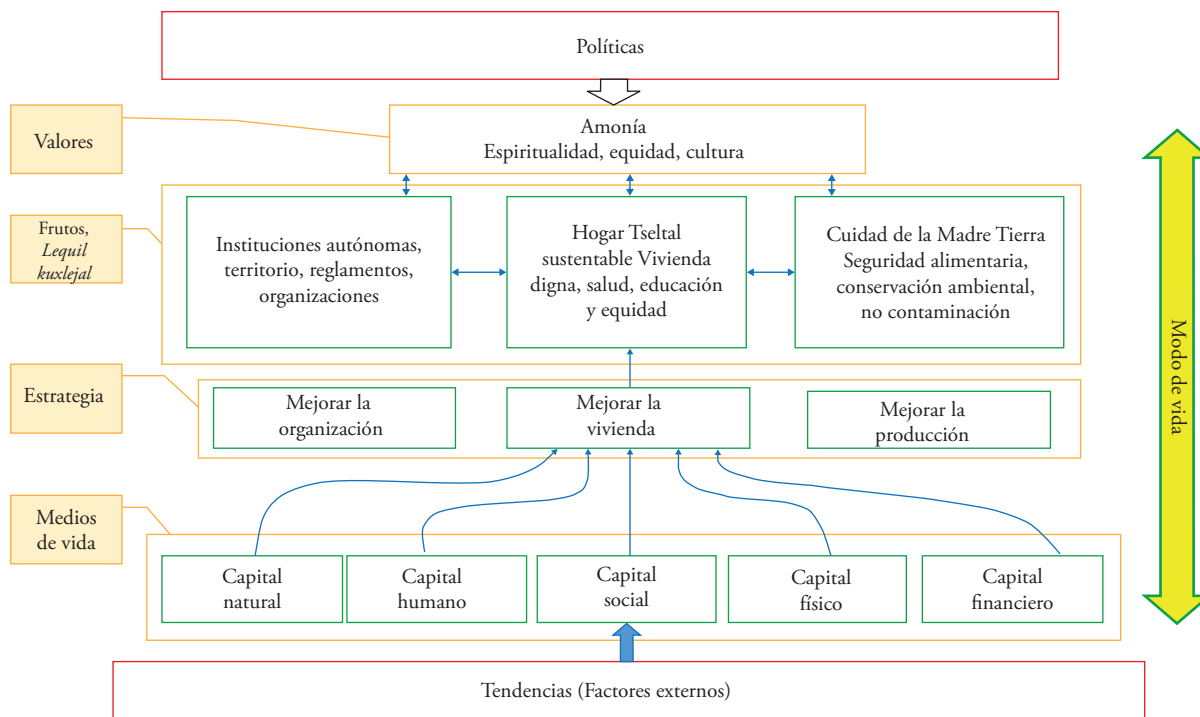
Políticas

Valores

Amonía
Espiritualidad, equidad, cultura

Frutos, *Lequil kuxlejal*

Instituciones autónomas, territorio, reglamentos, organizaciones

Hogar Tseltal sustentable Vivienda digna, salud, educación y equidad

Cuidad de la Madre Tierra Seguridad alimentaria, conservación ambiental, no contaminación

Estrategia

Mejorar la organización

Mejorar la vivienda

Mejorar la producción

Medios de vida

Capital natural

Capital humano

Capital social

Capital físico

Capital financiero

Modo de vida

Tendencias (Factores externos)